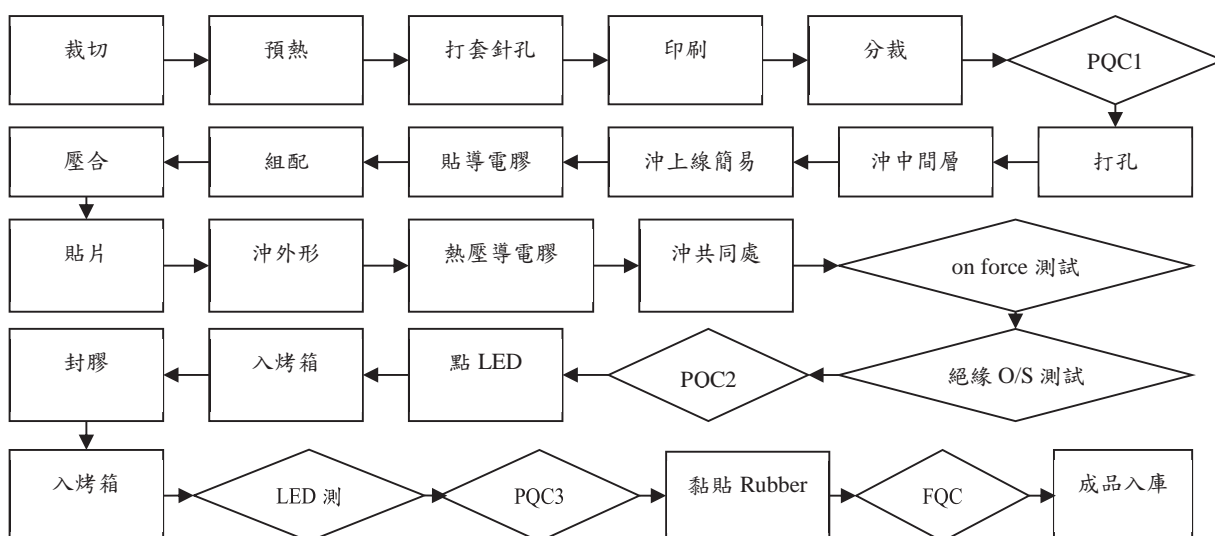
裁切

預熱

打套針孔

印刷

分裁

PQC1

打孔

沖中間層

沖上線簡易

貼導電膠

組配

壓合

貼片

沖外形

熱壓導電膠

沖共同處

on force 測試

絕緣 O/S 測試

POC2

點 LED

入烤箱

封膠

入烤箱

LED 測

PQC3

黏貼 Rubber

FQC

成品入庫